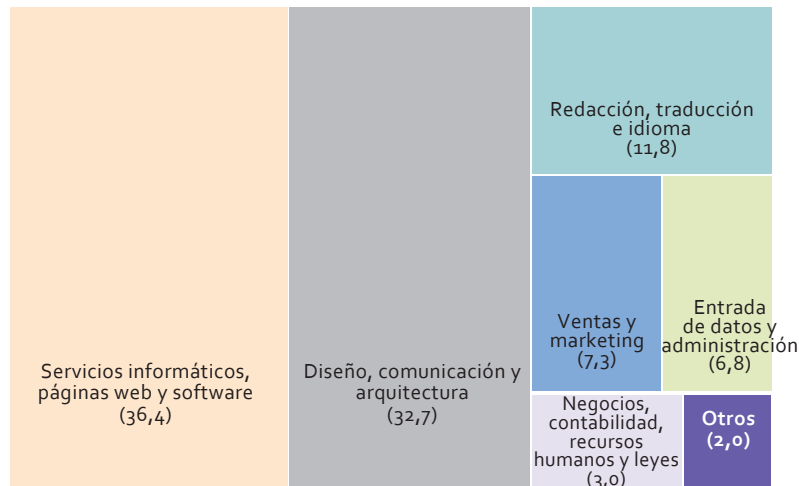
Servicios informáticos, páginas web y software (36,4)

Diseño, comunicación y arquitectura (32,7)

Redacción, traducción e idioma (11,8)

Ventas y marketing (7,3)

Entrada de datos y administración (6,8)

Negocios, contabilidad, recursos humanos y leyes (3,0)

Otros (2,0)